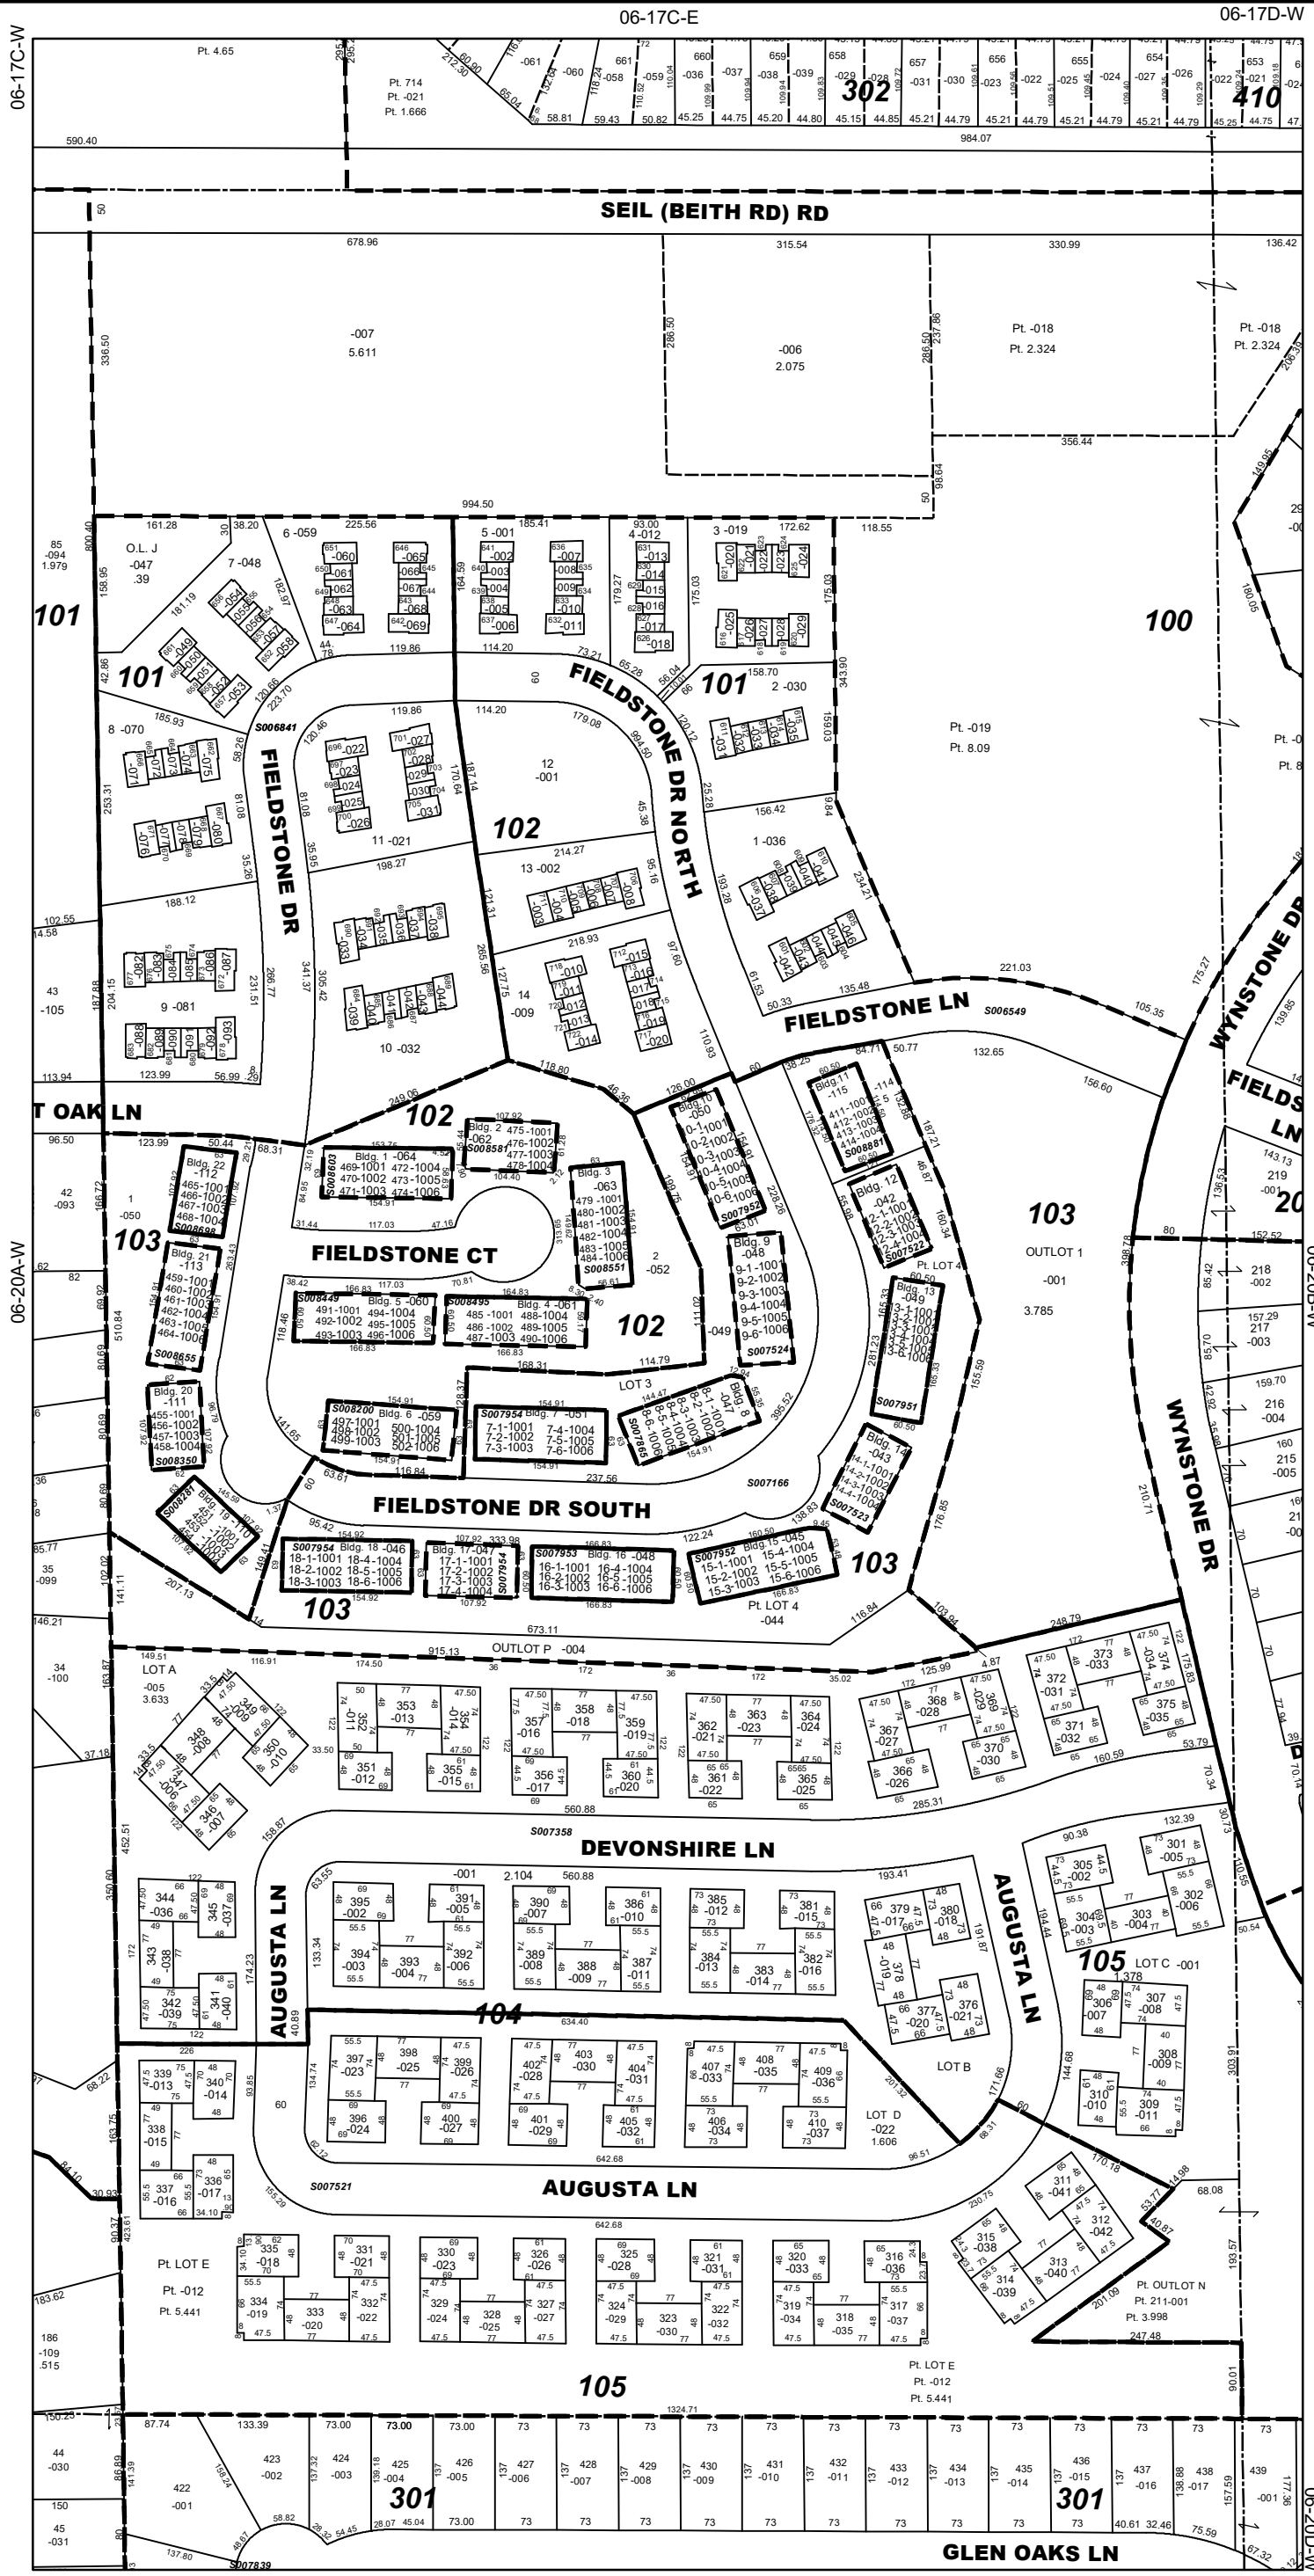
06-17C-E
06-17D-W
06-17C-W
06-20A-W

Pt. 4.65
Pt. 714
Pt. -021
Pt. 1.666
302
410
590.40
984.07

SEIL (BEITH RD) RD

678.96
315.54
330.99
136.42
-007
5.611
-006
2.075
Pt. -018
Pt. 2.324
Pt. -018
Pt. 2.324
336.50
356.44
994.50

O.L. J
-047
.39
85
-094
1.979
101
101
101
100
7 -048
6 -059
5 -001
4 -012
3 -019
2 -030
8 -070
12
-001
11 -021
13 -002
14
-009
1 -036
9 -081
10 -032
Pt. -019
Pt. 8.09
43
-105
102

FIELDSTONE DR NORTH
FIELDSTONE DR
FIELDSTONE LN
S006549
S006841
WYNSTONE DR
T OAK LN

42
-093
1
-050
103
102
102
FIELDSTONE CT
2
-052
LOT 3
103
OUTLOT 1
-001
3.785
Pt. LOT 4
Bldg. 1 -064
469-1001 472-1004
470-1002 473-1005
471-1003 474-1006
S008603
Bldg. 2
-062
475-1001
476-1002
477-1003
478-1004
S008587
Bldg. 3
-063
479-1001
480-1002
481-1003
482-1004
483-1005
484-1006
S008551
Bldg. 5 -060
491-1001 494-1004
492-1002 495-1005
493-1003 496-1006
S008449
Bldg. 4 -061
485-1001 488-1004
486-1002 489-1005
487-1003 490-1006
S008495
Bldg. 6 -059
497-1001 500-1004
498-1002 501-1005
499-1003 502-1006
S008200
Bldg. 7 -051
7-1-1001 7-4-1004
7-2-1002 7-5-1005
7-3-1003 7-6-1006
S007954
Bldg. 8
-047
S007868
Bldg. 9
-048
9-1-1001
9-2-1002
9-3-1003
9-4-1004
9-5-1005
9-6-1006
S007524
Bldg. 10
-050
S007952
Bldg. 11
-115
411-1001
412-1002
413-1003
414-1004
S008881
Bldg. 12
-042
S007522
Bldg. 13
-049
S007951
Bldg. 14
-043
S007523
Bldg. 22
-112
465-1001
466-1002
467-1003
468-1004
S008698
Bldg. 21
-113
459-1001
460-1002
461-1003
462-1004
463-1005
464-1006
S008655
Bldg. 20
-111
455-1001
456-1002
457-1003
458-1004
S008350
Bldg. 19 -110
S008281
S007166

FIELDSTONE DR SOUTH

Bldg. 18 -046
18-1-1001 18-4-1004
18-2-1002 18-5-1005
18-3-1003 18-6-1006
S007954
Bldg. 17 -047
17-1-1001
17-2-1002
17-3-1003
17-4-1004
S007954
Bldg. 16 -048
16-1-1001 16-4-1004
16-2-1002 16-5-1005
16-3-1003 16-6-1006
S007953
Bldg. 15 -045
15-1-1001 15-4-1004
15-2-1002 15-5-1005
15-3-1003 15-6-1006
S007952
103
103
Pt. LOT 4
-044
35
-099
OUTLOT P -004
34
-100
LOT A
-005
3.633
219
218
-002
217
-003
216
-004
215
-005

DEVONSHIRE LN
S007358
AUGUSTA LN
AUGUSTA LN
AUGUSTA LN
S007521
104
105
LOT C -001
1.378
LOT B
LOT D
-022
1.606
Pt. LOT E
Pt. -012
Pt. 5.441
Pt. LOT E
Pt. -012
Pt. 5.441
Pt. OUTLOT N
Pt. 211-001
Pt. 3.998
105
-001
2.104

186
-109
.515
44
-030
422
-001
45
-031
301
301
GLEN OAKS LN
S007839
423 -002
424 -003
425 -004
426 -005
427 -006
428 -007
429 -008
430 -009
431 -010
432 -011
433 -012
434 -013
435 -014
436 -015
437 -016
438 -017
439 -001